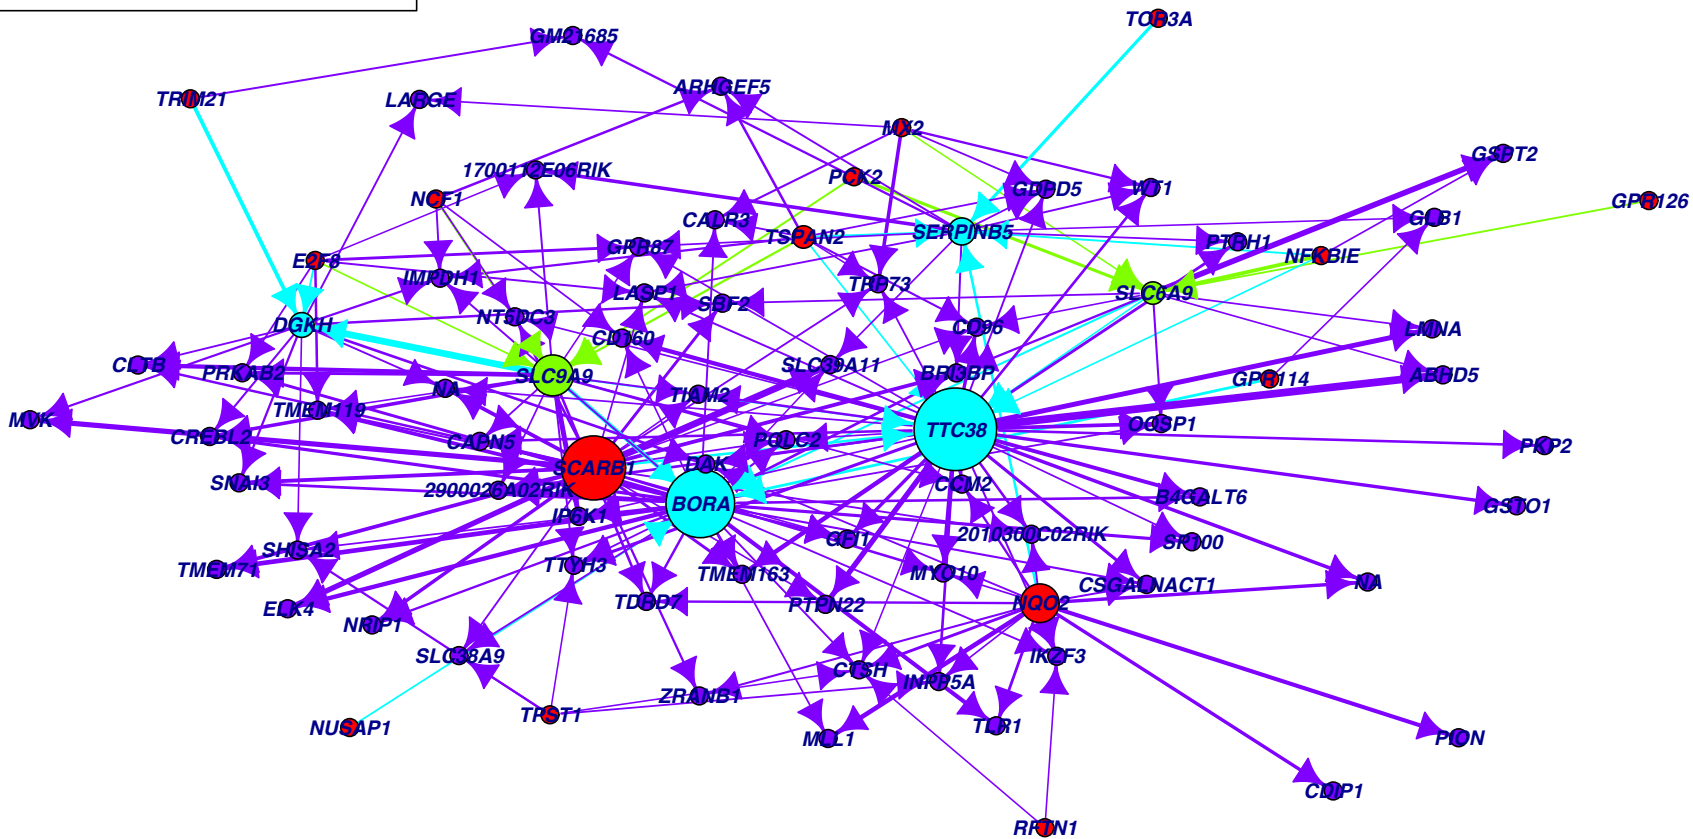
GM21685
TOP3A
TRIM21
LARGE
ARHGEF5
MX2
GSPT2
1700112E06RIK
PCK2
GDPD5
WT1
GPR126
NCF1
CALR3
TSPAN2
SERPINB5
GLB1
GPR87
PTRH1
NFKBIE
E2F8
IMPDH1
TBD73
SLC6A9
LASP1
SBF2
DGKH
NT5DC3
CD96
LMNA
CD160
CLTB
PRKAB2
SLC9A9
SLC38A11
BRI3BP
GPR114
ABHD5
NA
TIAM2
TMEM119
MVK
TTC38
OSBP1
CREBL2
CAPN5
PLCL2
PKP2
SCARB1
DAK
SNAI3
2900026A02RIK
CCM2
B4GALT6
BORA
GSTO1
IP6K1
GFI1
2010300C02RIK
SP100
SHISA2
TMEM71
TTYH3
TMEM163
MYO10
CSGALNACT1
NA
ELK4
TDRD7
PTPN22
NQO2
NRIP1
SLC38A9
IKZF3
CTSH
INPP5A
ZRANB1
NUSAP1
TPST1
TLR1
PION
MAL1
CDIP1
RFTN1